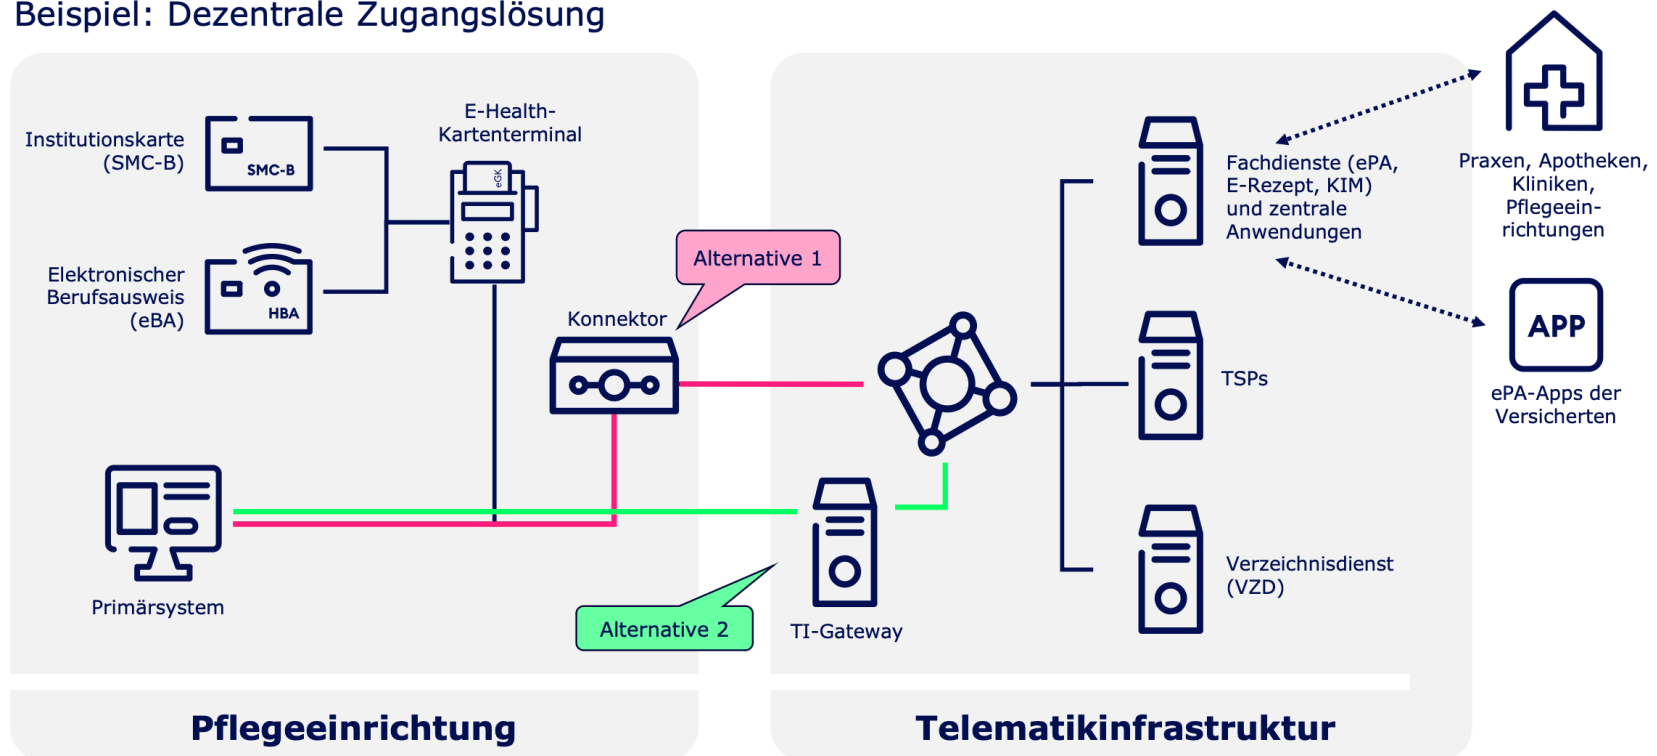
Beispiel: Dezentrale Zugangslösung

Institutionskarte (SMC-B)

SMC-B

E-Health-Kartenterminal

eGK

Elektronischer Berufsausweis (eBA)

HBA

Alternative 1

Konnektor

Primärsystem

Alternative 2

TI-Gateway

Fachdienste (ePA, E-Rezept, KIM) und zentrale Anwendungen

TSPs

Verzeichnisdienst (VZD)

Praxen, Apotheken, Kliniken, Pflegeeinrichtungen

APP

ePA-Apps der Versicherten

Pflegeeinrichtung

Telematikinfrastruktur